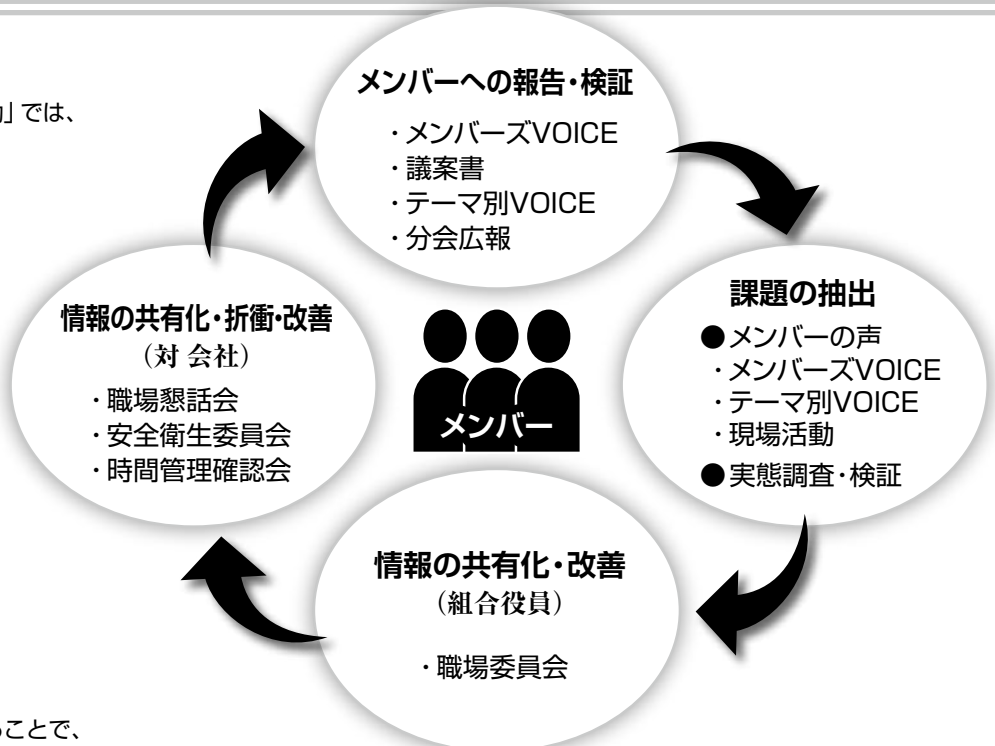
」では、

メンバーへの報告・検証
・メンバーズVOICE
・議案書
・テーマ別VOICE
・分会広報

課題の抽出
●メンバーの声
・メンバーズVOICE
・テーマ別VOICE
・現場活動
●実態調査・検証

情報の共有化・改善
（組合役員）
・職場委員会

情報の共有化・折衝・改善
（対 会社）
・職場懇話会
・安全衛生委員会
・時間管理確認会

メンバー

ことで、